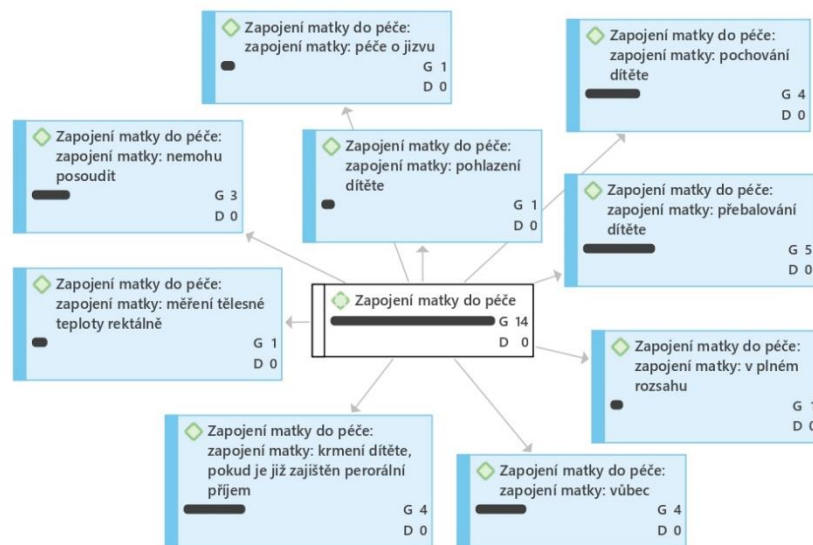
Zapojení matky do péče: zapojení matky: péče o jizvu
G 1
D 0

Zapojení matky do péče: zapojení matky: pochování dítěte
G 4
D 0

Zapojení matky do péče: zapojení matky: nemohu posoudit
G 3
D 0

Zapojení matky do péče: zapojení matky: pohlazení dítěte
G 1
D 0

Zapojení matky do péče: zapojení matky: přebalování dítěte
G 5
D 0

Zapojení matky do péče: zapojení matky: měření tělesné teploty rektálně
G 1
D 0

Zapojení matky do péče
G 14
D 0

Zapojení matky do péče: zapojení matky: v plném rozsahu
G 1
D 0

Zapojení matky do péče: zapojení matky: krmení dítěte, pokud je již zajištěn perorální příjem
G 4
D 0

Zapojení matky do péče: zapojení matky: vůbec
G 4
D 0